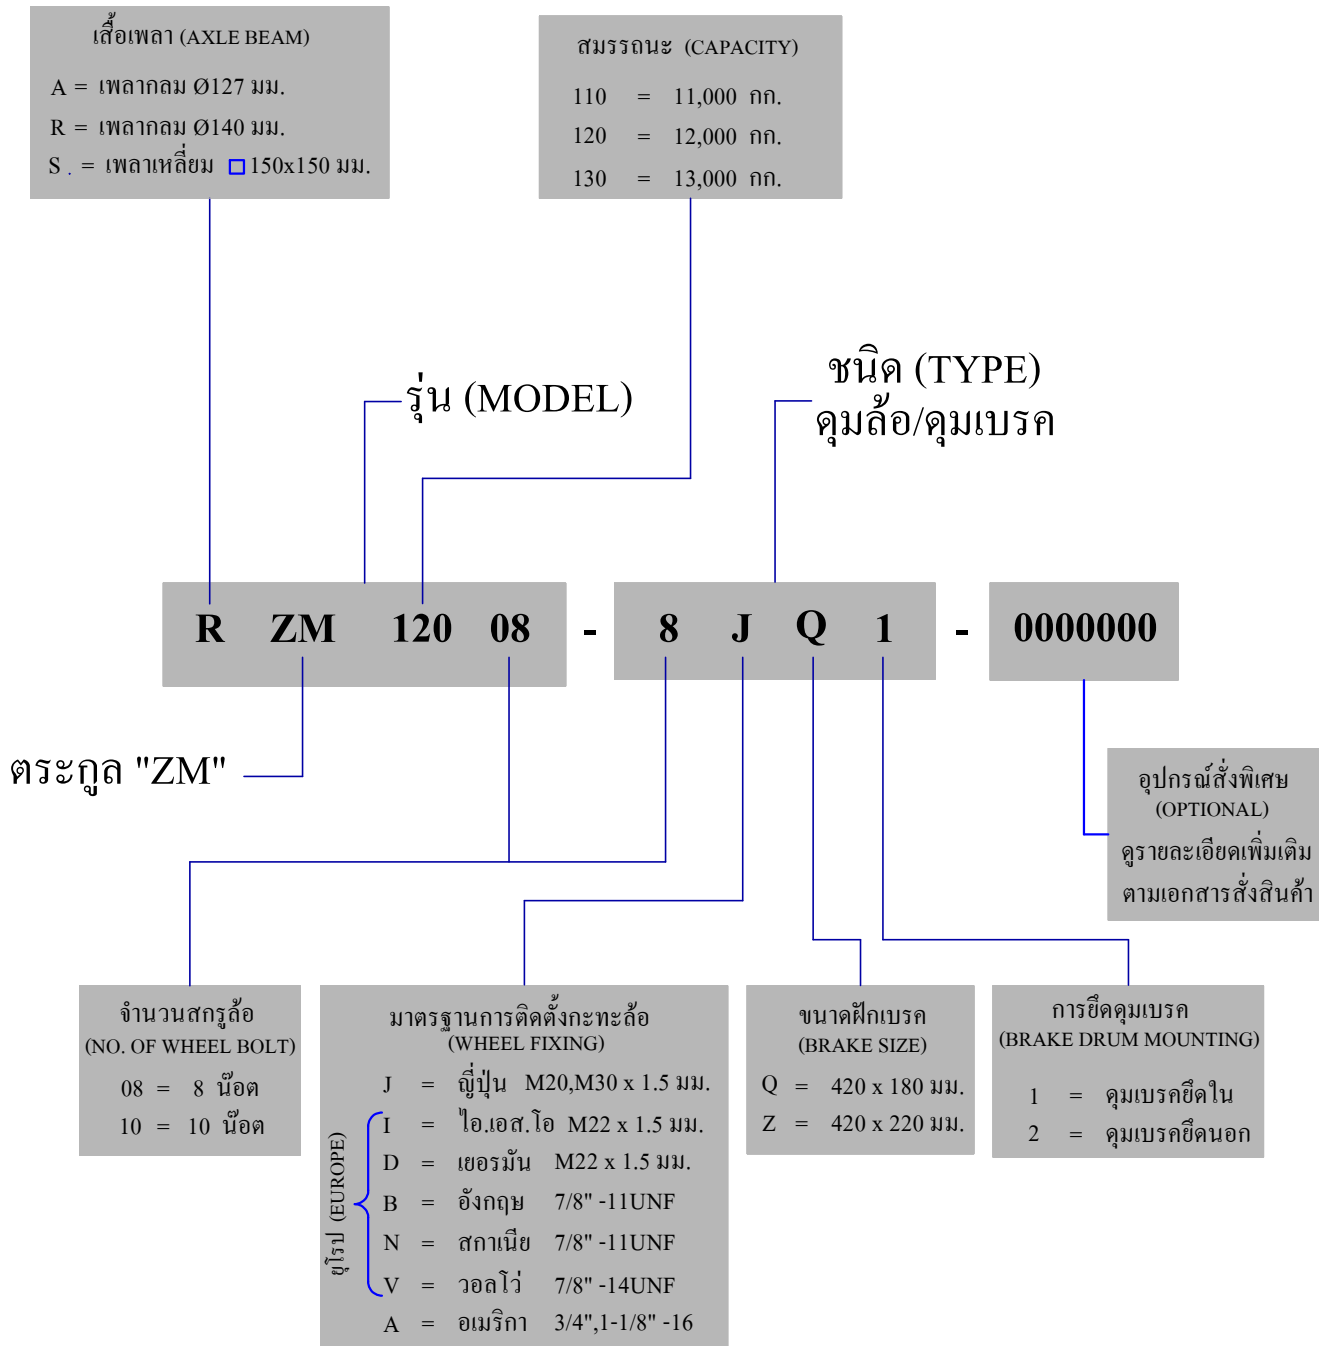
เสื้อเพลา (AXLE BEAM)

A = เพลากลม Ø127 มม.
R = เพลากลม Ø140 มม.
S = เพลาเหลี่ยม □150x150 มม.

สมรรถนะ (CAPACITY)

110 = 11,000 กก.
120 = 12,000 กก.
130 = 13,000 กก.

รุ่น (MODEL)

ชนิด (TYPE)
ดุมล้อ/ดุมเบรค

R ZM 120 08 - 8 J Q 1 - 0000000

ตระกูล "ZM"

อุปกรณ์สั่งพิเศษ
(OPTIONAL)
ดูรายละเอียดเพิ่มเติม
ตามเอกสารสั่งสินค้า

จำนวนสกรูล้อ
(NO. OF WHEEL BOLT)
08 = 8 น๊อต
10 = 10 น๊อต

มาตรฐานการติดตั้งกะทะล้อ
(WHEEL FIXING)
J = ญี่ปุ่น M20,M30 x 1.5 มม.
I = ไอ.เอส.โอ M22 x 1.5 มม.
D = เยอรมัน M22 x 1.5 มม.
B = อังกฤษ 7/8" -11UNF
N = สกาเนีย 7/8" -11UNF
V = วอลโว่ 7/8" -14UNF
A = อเมริกา 3/4",1-1/8" -16
ยุโรป (EUROPE)

ขนาดฝักเบรค
(BRAKE SIZE)
Q = 420 x 180 มม.
Z = 420 x 220 มม.

การยึดดุมเบรค
(BRAKE DRUM MOUNTING)
1 = ดุมเบรคยึดใน
2 = ดุมเบรคยึดนอก